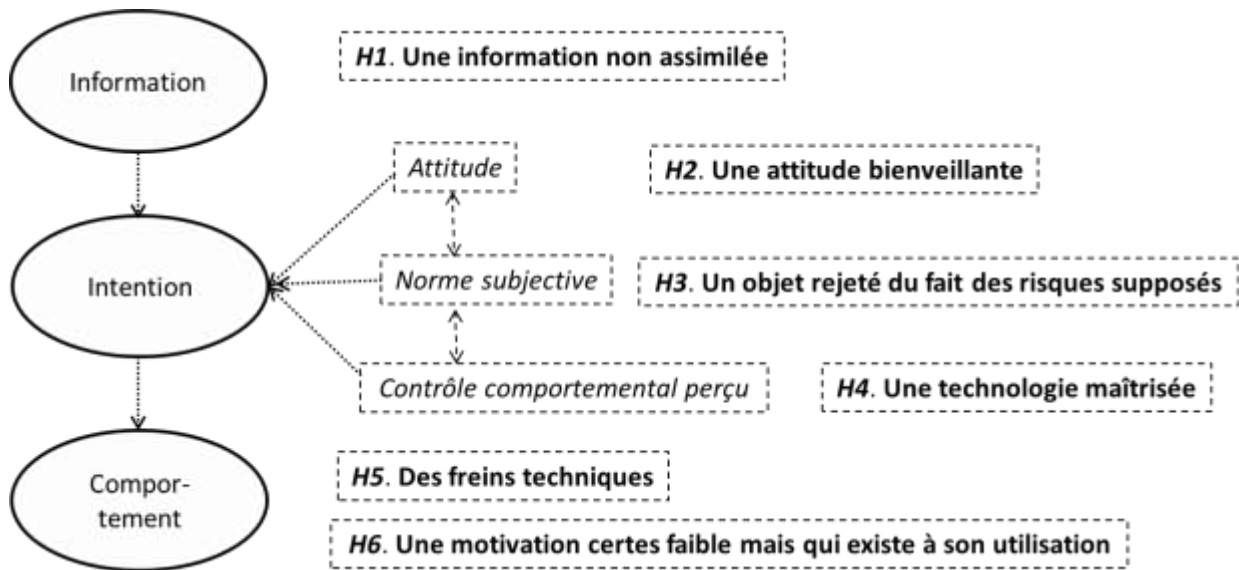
Information

H1. Une information non assimilée

Attitude

H2. Une attitude bienveillante

Intention

Norme subjective

H3. Un objet rejeté du fait des risques supposés

Contrôle comportemental perçu

H4. Une technologie maîtrisée

Comportement

H5. Des freins techniques

H6. Une motivation certes faible mais qui existe à son utilisation